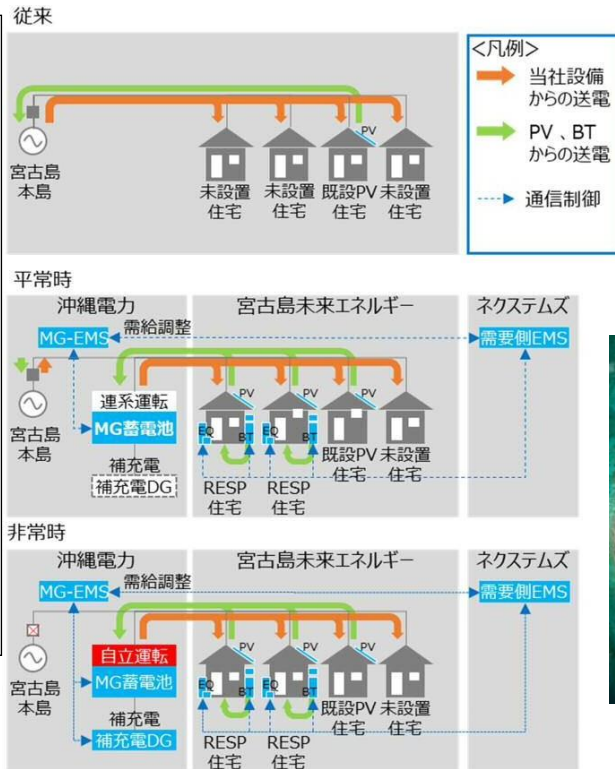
従来

<凡例>
当社設備からの送電
PV、BTからの送電
通信制御

宮古島本島
PV
未設置住宅
未設置住宅
既設PV住宅
未設置住宅

平常時

沖縄電力
宮古島未来エネルギー
ネクステムズ
MG-EMS
需給調整
需要側EMS
宮古島本島
連系運転
MG蓄電池
補充電
補充電DG
PV
PV
PV
EQ
BT
EQ
BT
RESP住宅
RESP住宅
既設PV住宅
未設置住宅

非常時

沖縄電力
宮古島未来エネルギー
ネクステムズ
MG-EMS
需給調整
需要側EMS
宮古島本島
自立運転
MG蓄電池
補充電
補充電DG
PV
PV
PV
EQ
BT
EQ
BT
RESP住宅
RESP住宅
既設PV住宅
未設置住宅